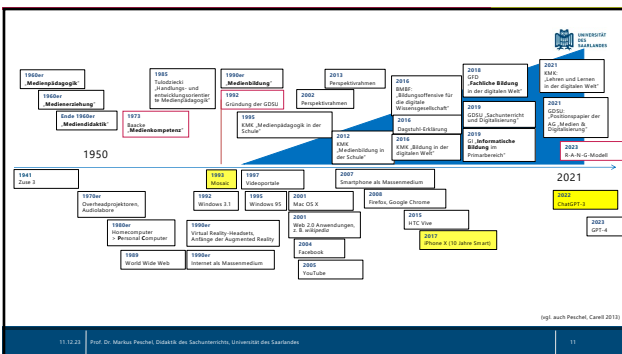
UNIVERSITÄT DES SAARLANDES

1960er
„Medienpädagogik"

1960er
„Medienerziehung"

Ende 1960er
„Mediendidaktik"

1985
Tulodziecki
„Handlungs- und entwicklungsorientierte Medienpädagogik"

1973
Baacke
„Medienkompetenz"

1990er
„Medienbildung"

1992
Gründung der GDSU

1995
KMK „Medienpädagogik in der Schule"

2013
Perspektivrahmen

2002
Perspektivrahmen

2016
BMBF:
„Bildungsoffensive für die digitale Wissensgesellschaft"

2016
Dagstuhl-Erklärung

2012
KMK
„Medienbildung in der Schule"

2016
KMK „Bildung in der digitalen Welt"

2018
GFD
„Fachliche Bildung in der digitalen Welt"

2019
GDSU „Sachunterricht und Digitalisierung"

2019
GI „Informatische Bildung im Primarbereich"

2021
KMK:
„Lehren und Lernen in der digitalen Welt"

2021
GDSU:
„Positionspapier der AG „Medien & Digitalisierung"

2023
R-A-N-G-Modell

1950

2021

1941
Zuse 3

1970er
Overheadprojektoren, Audiolabore

1980er
Homecomputer
→ Personal Computer

1989
World Wide Web

1993
Mosaic

1992
Windows 3.1

1997
Videoportale

1995
Windows 95

1990er
Virtual Reality-Headsets, Anfänge der Augmented Reality

1990er
Internet als Massenmedium

2001
Mac OS X

2001
Web 2.0 Anwendungen, z. B. wikipedia

2004
Facebook

2005
YouTube

2007
Smartphone als Massenmedium

2008
Firefox, Google Chrome

2015
HTC Vive

2017
iPhone X (10 Jahre Smart)

2022
ChatGPT-3

2023
GPT-4

(vgl. auch Peschel, Carell 2013)

11.12.23 Prof. Dr. Markus Peschel, Didaktik des Sachunterrichts, Universität des Saarlandes

11